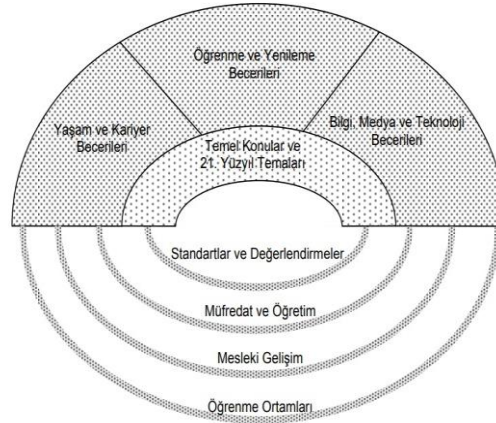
Öğrenme ve Yenileme Becerileri

Yaşam ve Kariyer Becerileri

Bilgi, Medya ve Teknoloji Becerileri

Temel Konular ve 21. Yüzyıl Temaları

Standartlar ve Değerlendirmeler

Müfredat ve Öğretim

Mesleki Gelişim

Öğrenme Ortamları